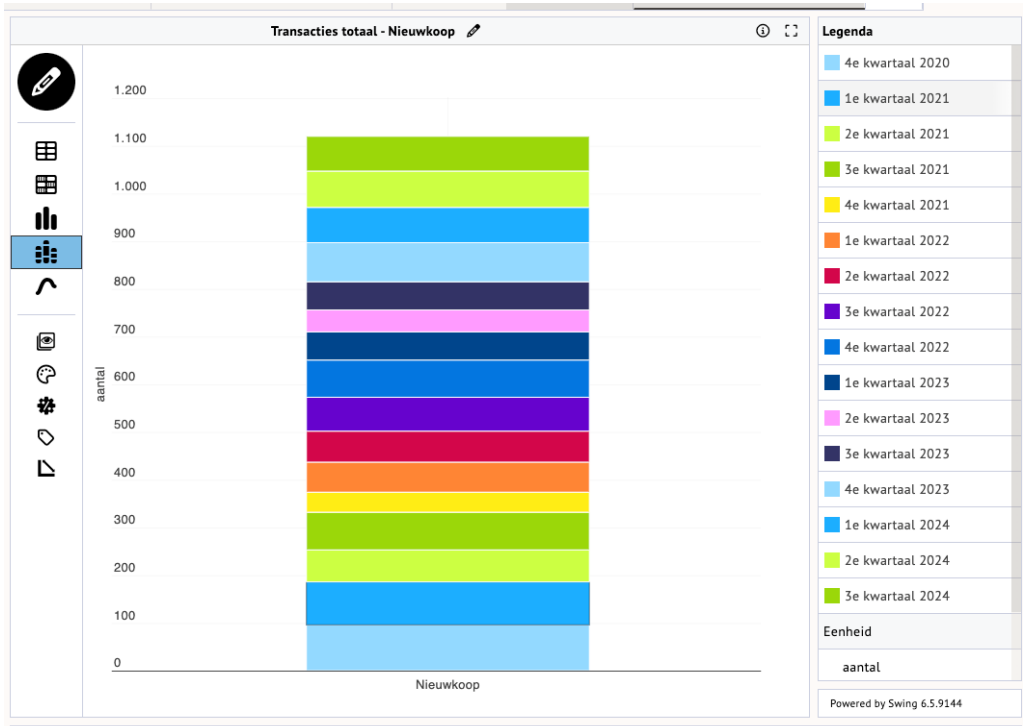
Transacties totaal - Nieuwkoop

1.200
1.100
1.000
900
800
700
600
500
400
300
200
100
0

aantal

Nieuwkoop

Legenda
4e kwartaal 2020
1e kwartaal 2021
2e kwartaal 2021
3e kwartaal 2021
4e kwartaal 2021
1e kwartaal 2022
2e kwartaal 2022
3e kwartaal 2022
4e kwartaal 2022
1e kwartaal 2023
2e kwartaal 2023
3e kwartaal 2023
4e kwartaal 2023
1e kwartaal 2024
2e kwartaal 2024
3e kwartaal 2024
Eenheid
aantal

Powered by Swing 6.5.9144